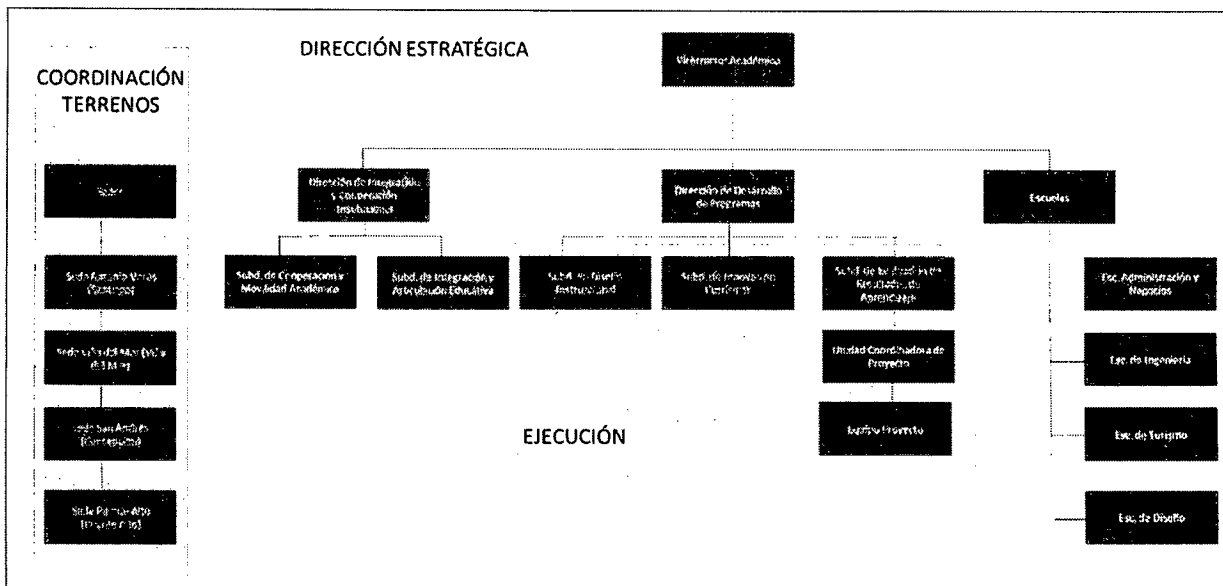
COORDINACIÓN TERRENOS

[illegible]

Sede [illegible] (Santiago)

Sede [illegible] ([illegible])

Sede San Andrés (Concepción)

Sede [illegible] ([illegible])

DIRECCIÓN ESTRATÉGICA

Vicerrector Académico

Dirección de Integración y Cooperación Institucional

Dirección de Desarrollo de Programas

Escuelas

Subd. de Cooperación y Movilidad Académica

Subd. de Integración y Articulación Educativa

Subd. de Diseño Instruccional

Subd. de Innovación Curricular

Subd. de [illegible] de Resultados de Aprendizaje

Unidad Coordinadora de Proyecto

Equipo Proyecto

Esc. Administración y Negocios

Esc. de Ingeniería

Esc. de Turismo

Esc. de Diseño

EJECUCIÓN